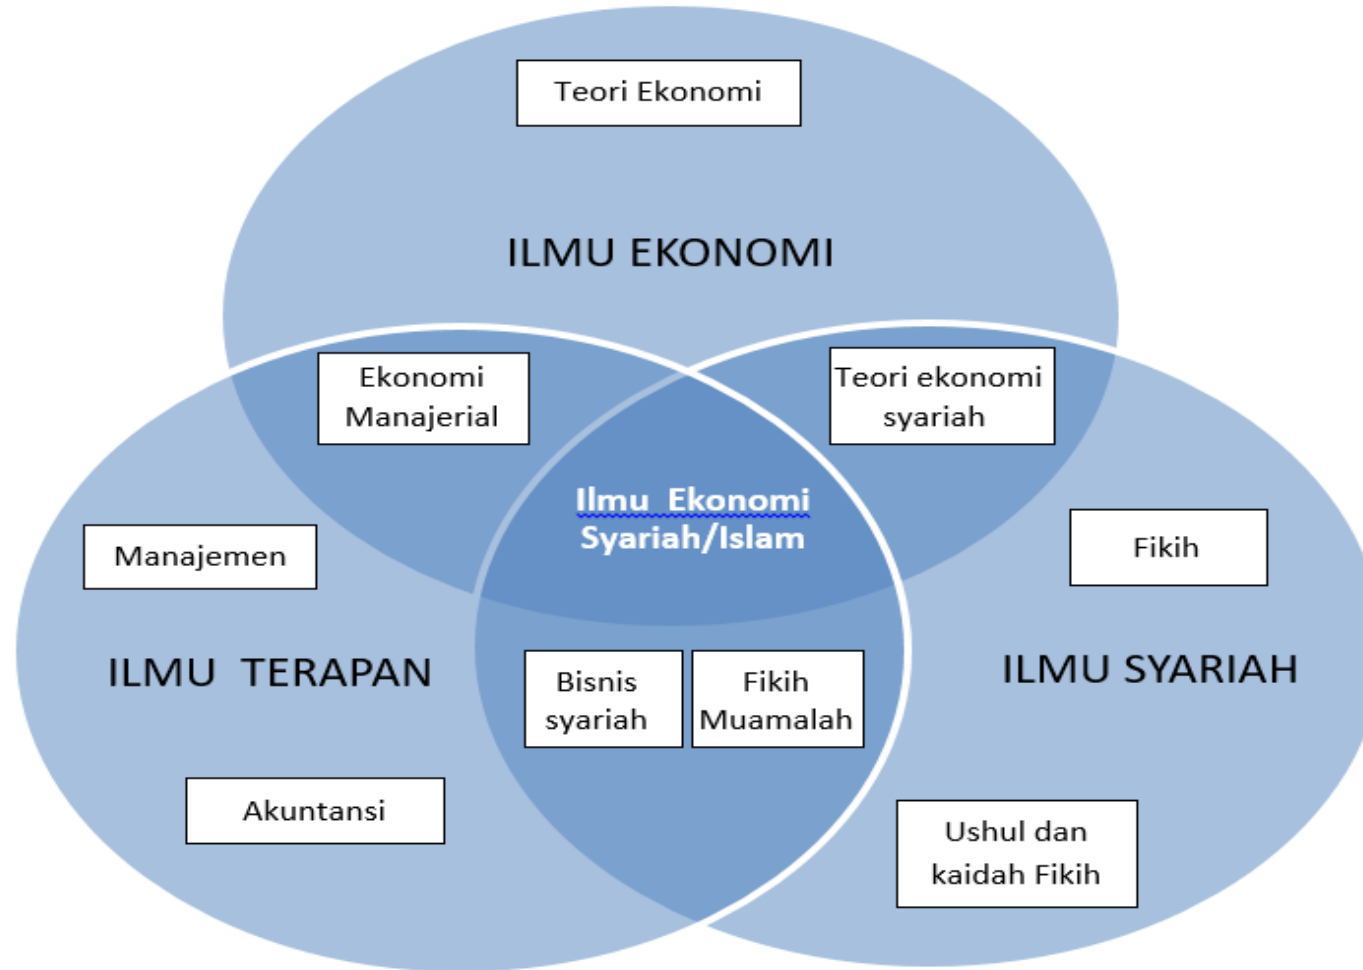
Teori Ekonomi

ILMU EKONOMI

Ekonomi Manajerial

Teori ekonomi syariah

Ilmu Ekonomi Syariah/Islam

Manajemen

Fikih

ILMU TERAPAN

Bisnis syariah

Fikih Muamalah

ILMU SYARIAH

Akuntansi

Ushul dan kaidah Fikih